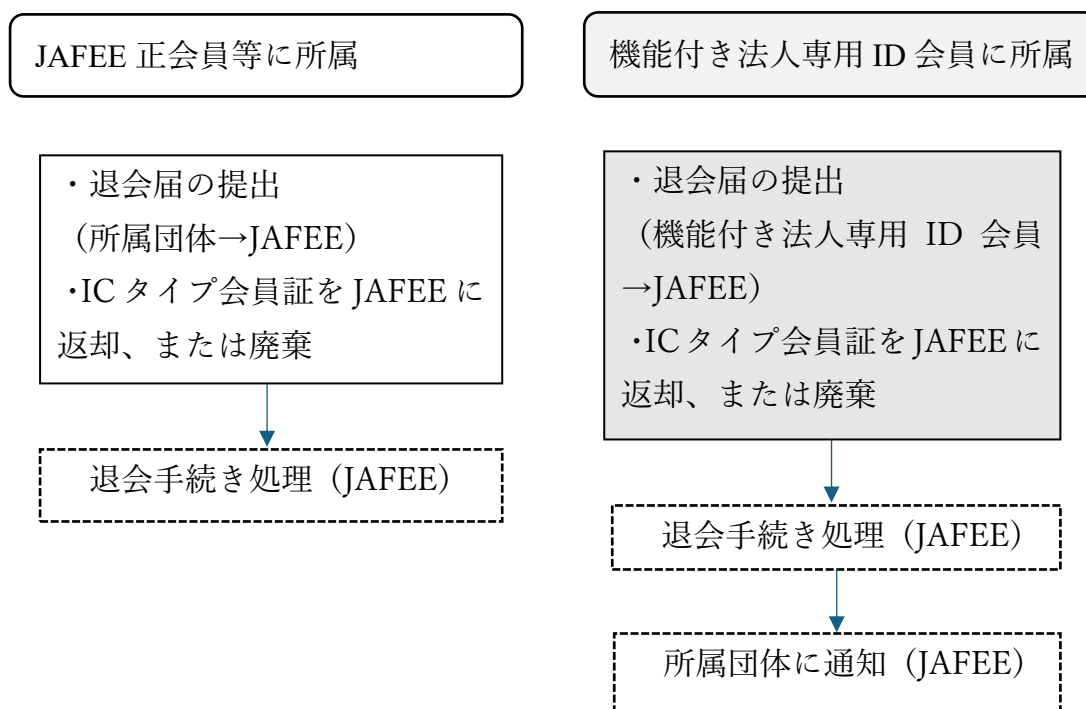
JAFEE 正会員等に所属

・退会届の提出
（所属団体→JAFEE）
・IC タイプ会員証を JAFEE に返却、または廃棄

退会手続き処理（JAFEE）

機能付き法人専用 ID 会員に所属

・退会届の提出
（機能付き法人専用 ID 会員→JAFEE）
・IC タイプ会員証を JAFEE に返却、または廃棄

退会手続き処理（JAFEE）

所属団体に通知（JAFEE）